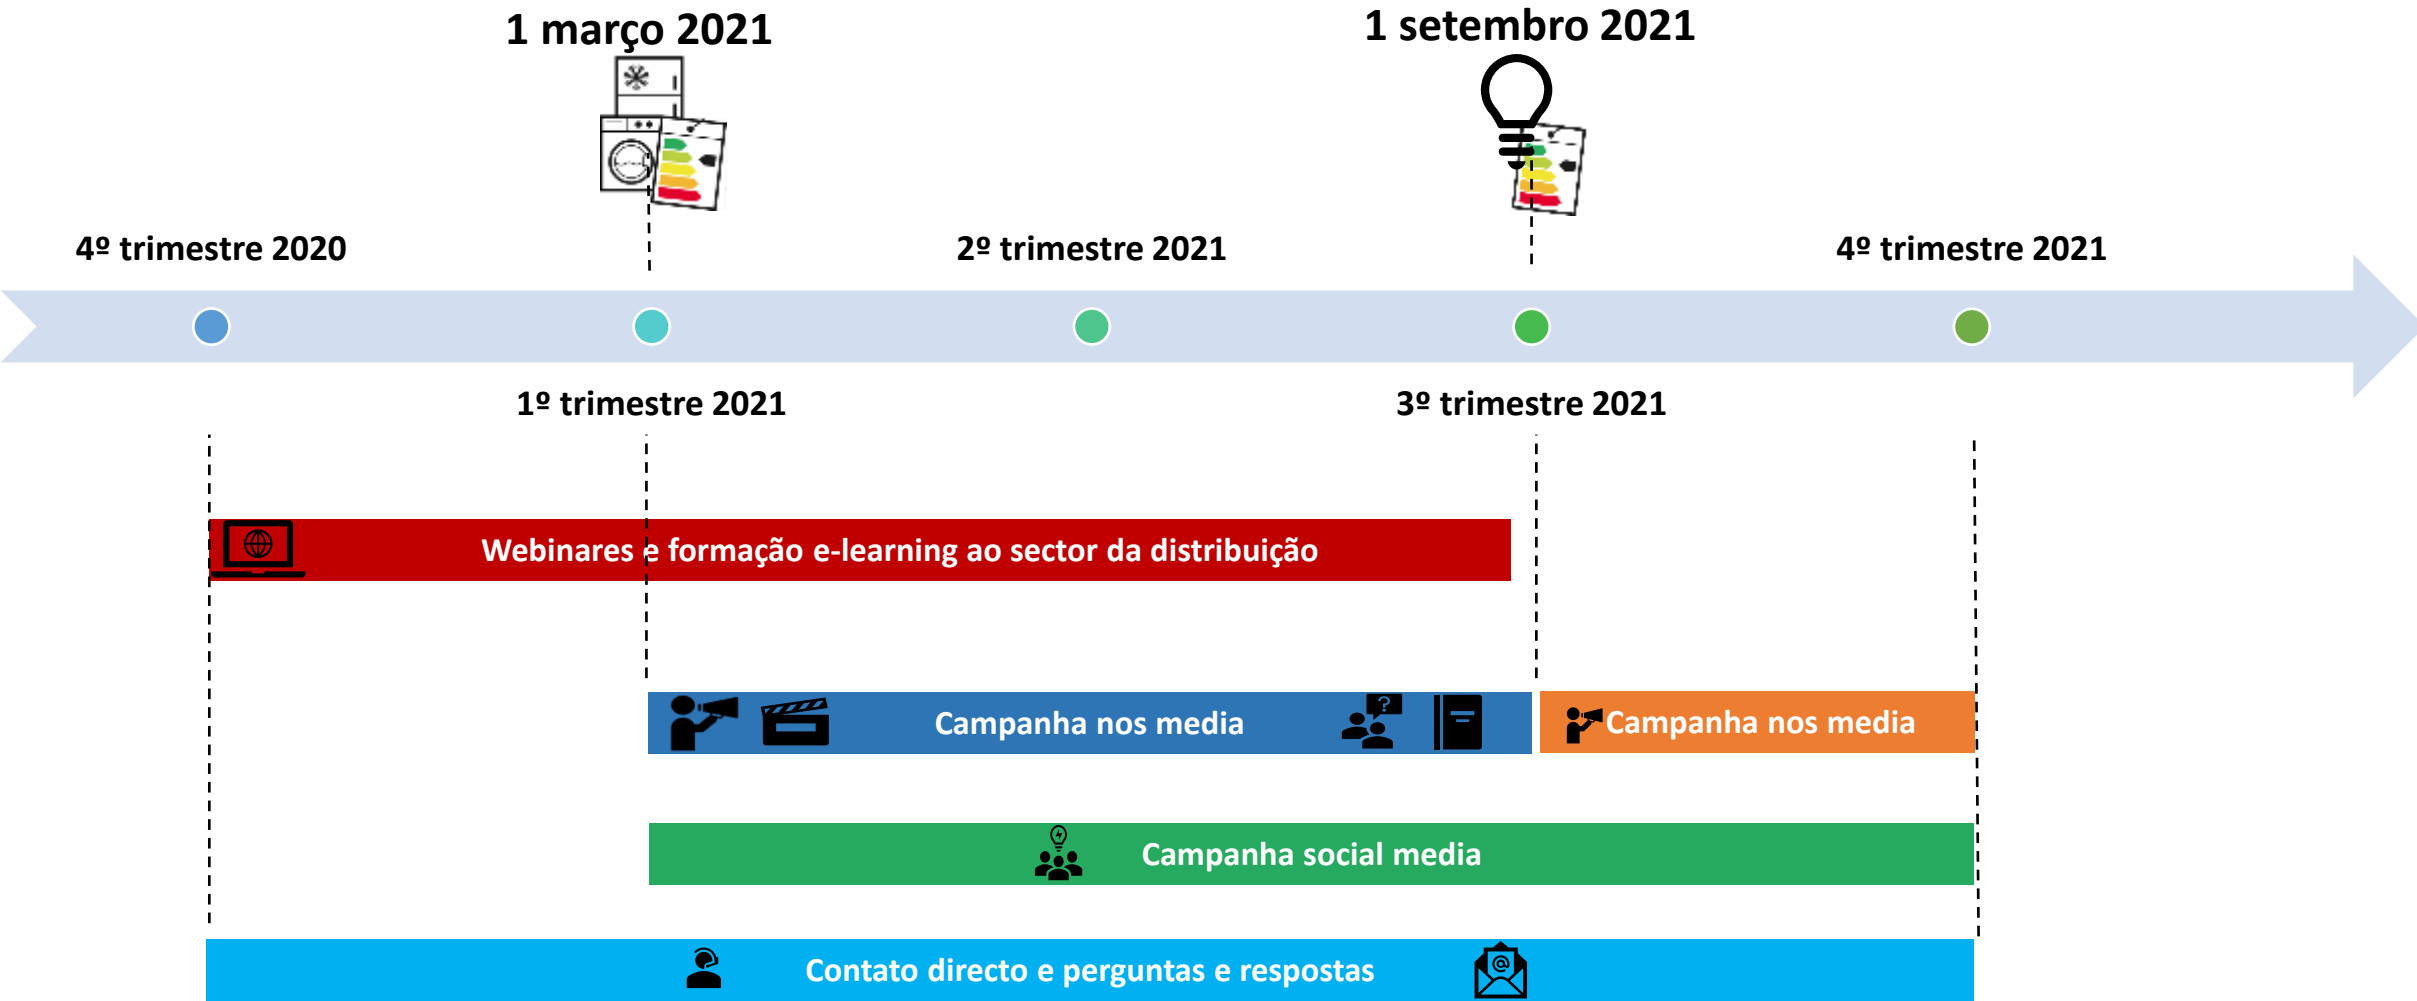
1 março 2021

1 setembro 2021

4º trimestre 2020

2º trimestre 2021

4º trimestre 2021

1º trimestre 2021

3º trimestre 2021

Webinares e formação e-learning ao sector da distribuição

Campanha nos media

Campanha nos media

Campanha social media

Contato directo e perguntas e respostas